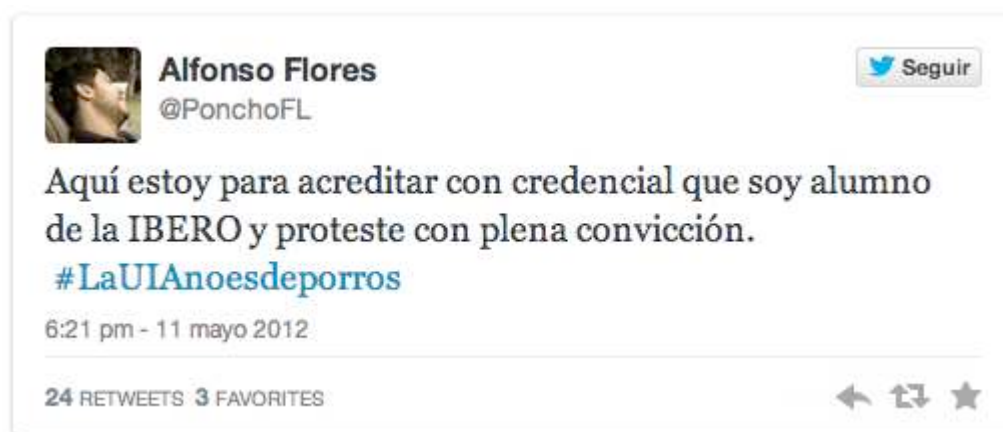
Alfonso Flores
@PonchoFL

Seguir

Aquí estoy para acreditar con credencial que soy alumno de la IBERO y proteste con plena convicción. #LaUIAnoesdeporros

6:21 pm - 11 mayo 2012

24 RETWEETS 3 FAVORITES